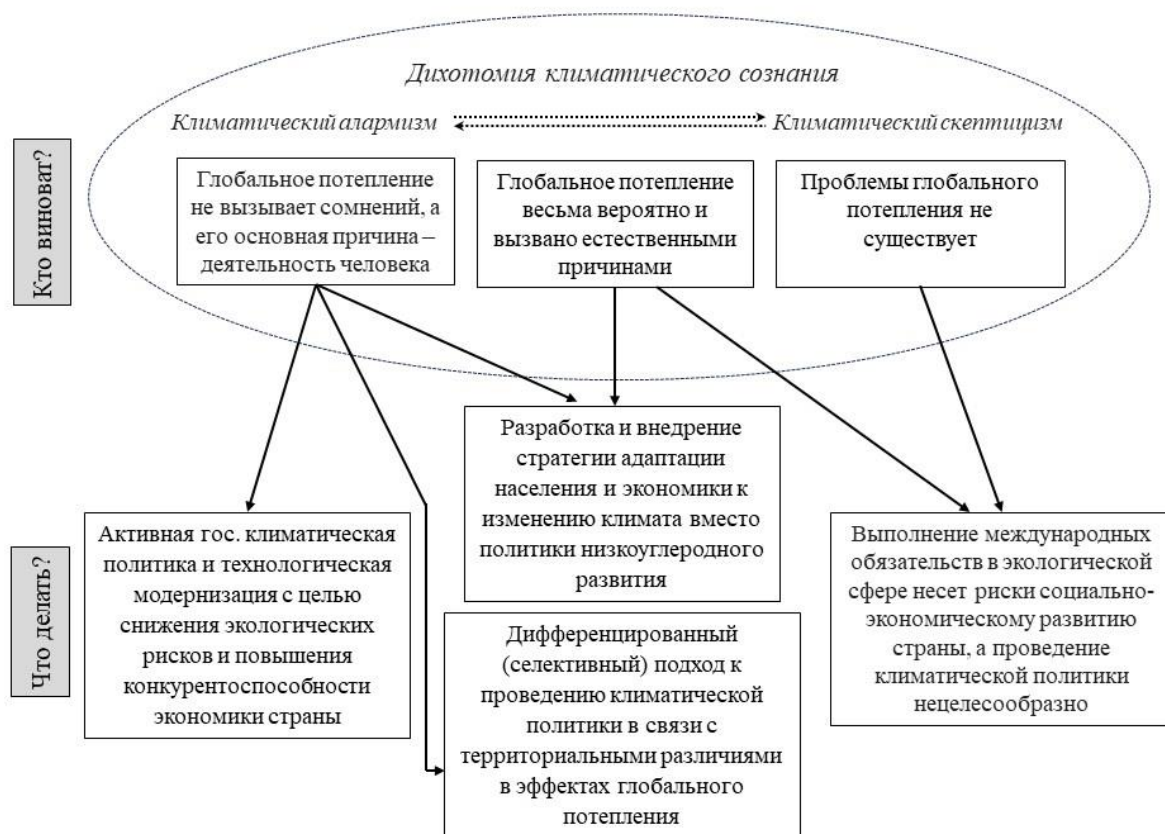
Дихотомия климатического сознания

Климатический алармизм

Климатический скептицизм

Кто виноват?

Глобальное потепление не вызывает сомнений, а его основная причина – деятельность человека

Глобальное потепление весьма вероятно и вызвано естественными причинами

Проблемы глобального потепления не существует

Что делать?

Разработка и внедрение стратегии адаптации населения и экономики к изменению климата вместо политики низкоуглеродного развития

Активная гос. климатическая политика и технологическая модернизация с целью снижения экологических рисков и повышения конкурентоспособности экономики страны

Дифференцированный (селективный) подход к проведению климатической политики в связи с территориальными различиями в эффектах глобального потепления

Выполнение международных обязательств в экологической сфере несет риски социально-экономическому развитию страны, а проведение климатической политики нецелесообразно